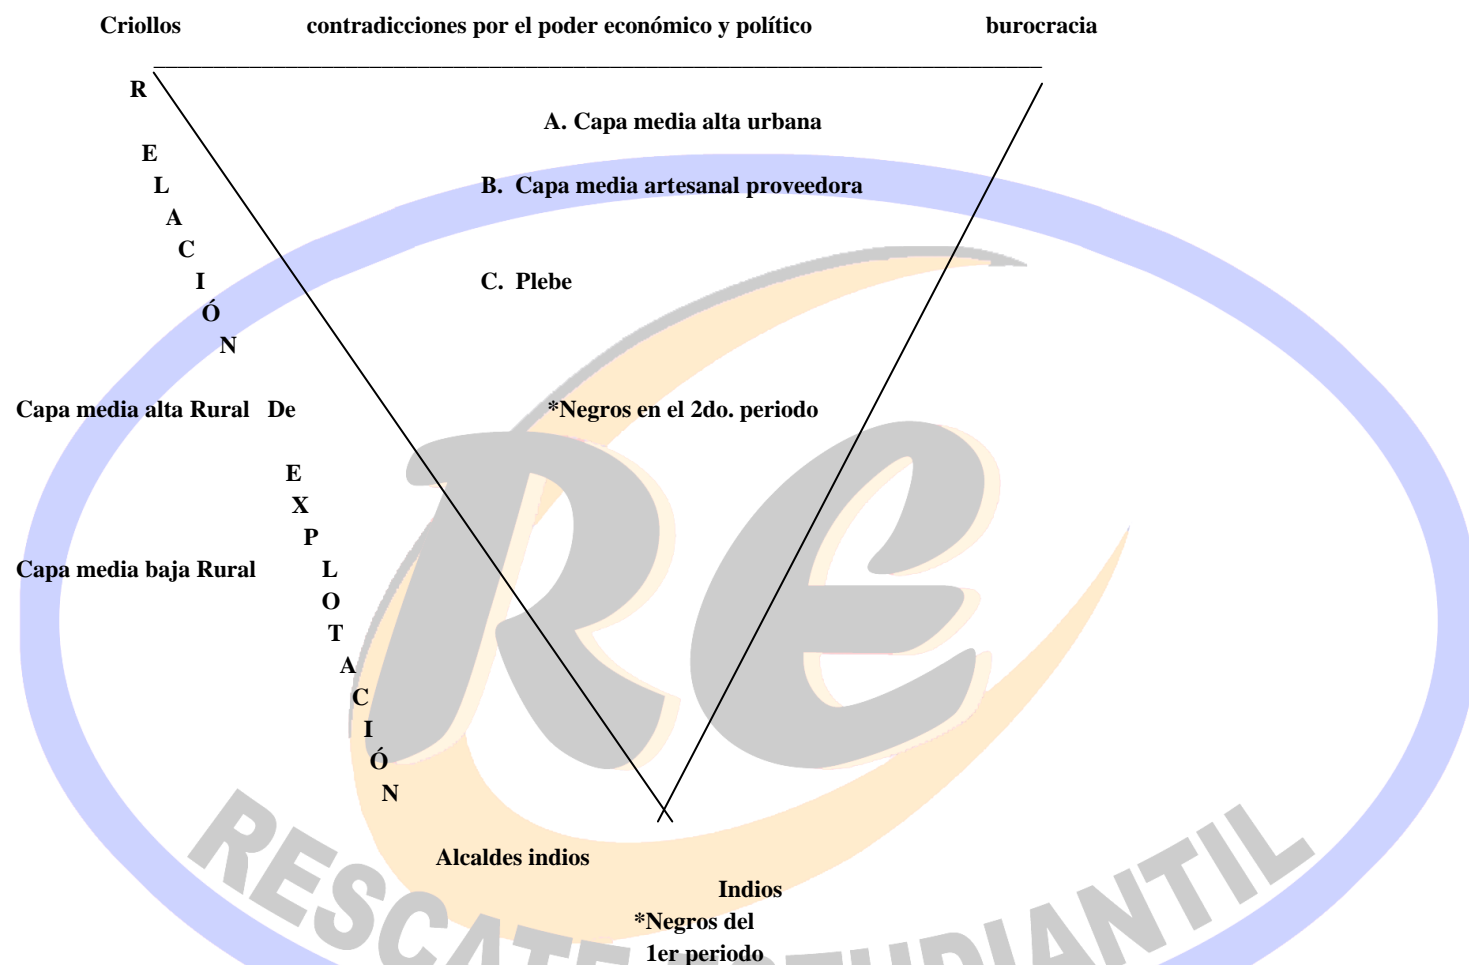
Criollos contradicciones por el poder económico y político burocracia

R
E
L
A
C
I
Ó
N

A. Capa media alta urbana

B. Capa media artesanal proveedora

C. Plebe

Capa media alta Rural De

*Negros en el 2do. periodo

E
X
P
L
O
T
A
C
I
Ó
N

Capa media baja Rural

Re

Alcaldes indios

Indios

*Negros del 1er periodo

RESCATE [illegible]UDIANTIL